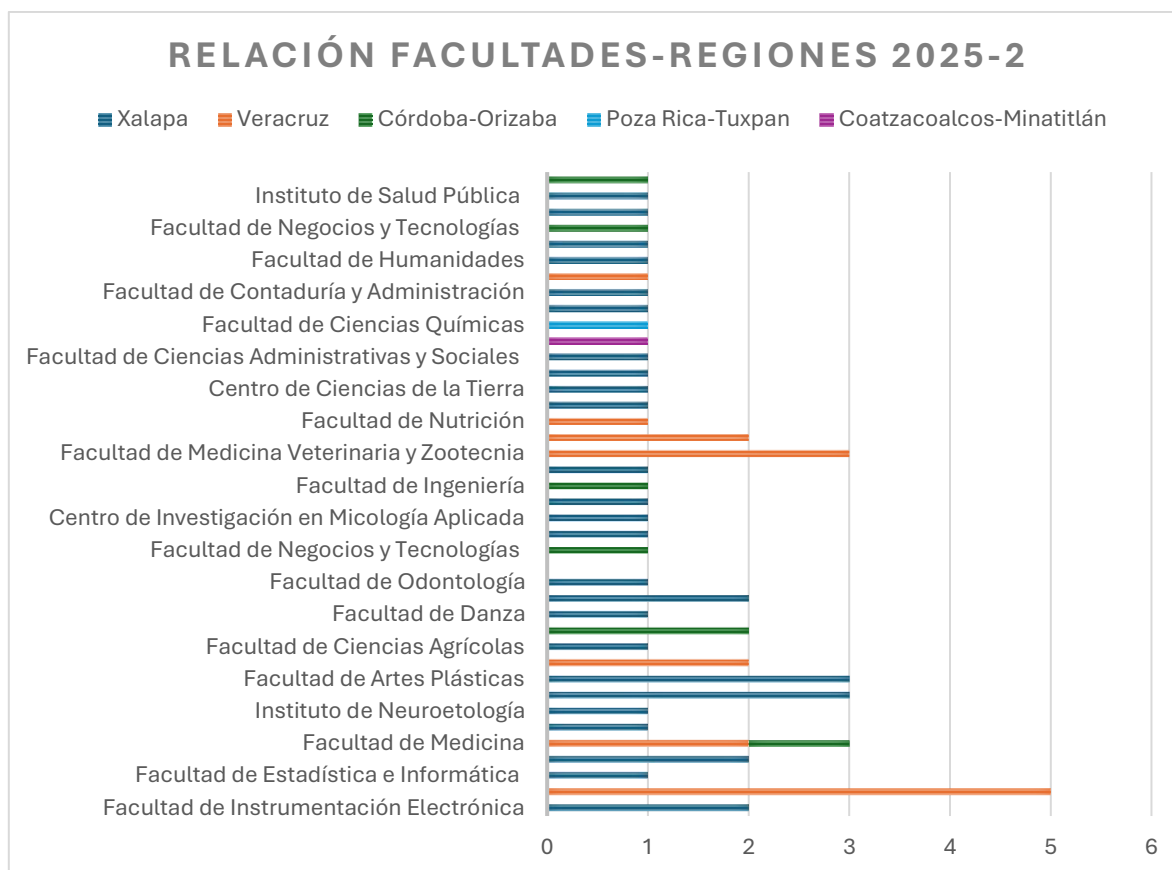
RELACIÓN FACULTADES-REGIONES 2025-2

Xalapa   Veracruz   Córdoba-Orizaba   Poza Rica-Tuxpan   Coatzacoalcos-Minatitlán

Instituto de Salud Pública
Facultad de Negocios y Tecnologías
Facultad de Humanidades
Facultad de Contaduría y Administración
Facultad de Ciencias Químicas
Facultad de Ciencias Administrativas y Sociales
Centro de Ciencias de la Tierra
Facultad de Nutrición
Facultad de Medicina Veterinaria y Zootecnia
Facultad de Ingeniería
Centro de Investigación en Micología Aplicada
Facultad de Negocios y Tecnologías
Facultad de Odontología
Facultad de Danza
Facultad de Ciencias Agrícolas
Facultad de Artes Plásticas
Instituto de Neuroetología
Facultad de Medicina
Facultad de Estadística e Informática
Facultad de Instrumentación Electrónica

0 1 2 3 4 5 6